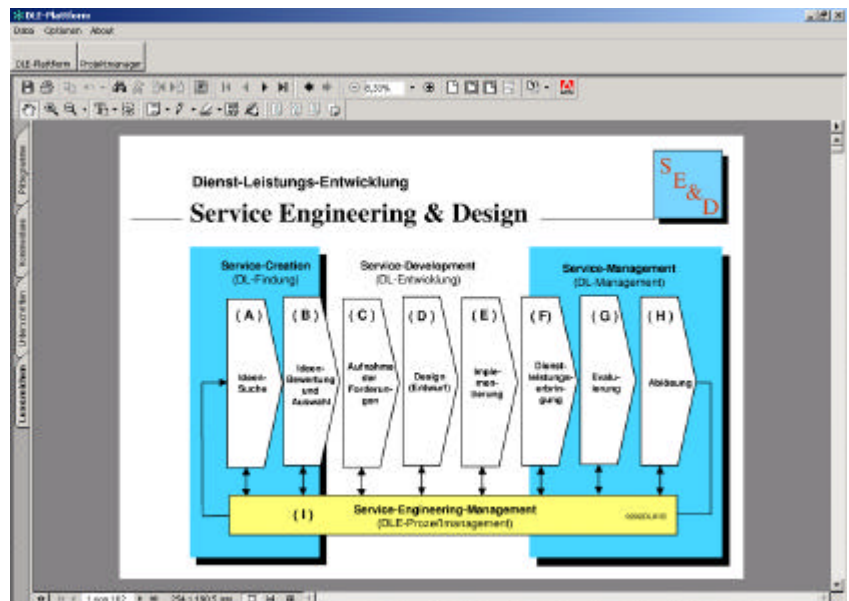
DLE-Plattform

Datei Optionen About

DLE-Plattform Projektmanager

8,33%

Piktogramme

Kommentare

Unterschriften

Lesezeichen

$S_{E\&D}$

Dienst-Leistungs-Entwicklung

Service Engineering & Design

Service-Creation (DL-Findung)

Service-Development (DL-Entwicklung)

Service-Management (DL-Management)

(A) Ideen-Suche

(B) Ideen-Bewertung und Auswahl

(C) Aufnahme der Forderungen

(D) Design (Entwurf)

(E) Implementierung

(F) Dienstleistungserbringung

(G) Evaluierung

(H) Ablösung

(I) Service-Engineering-Management (DLE-Prozeßmanagement)

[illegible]

1 von 1 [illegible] 254 x 190,5 mm